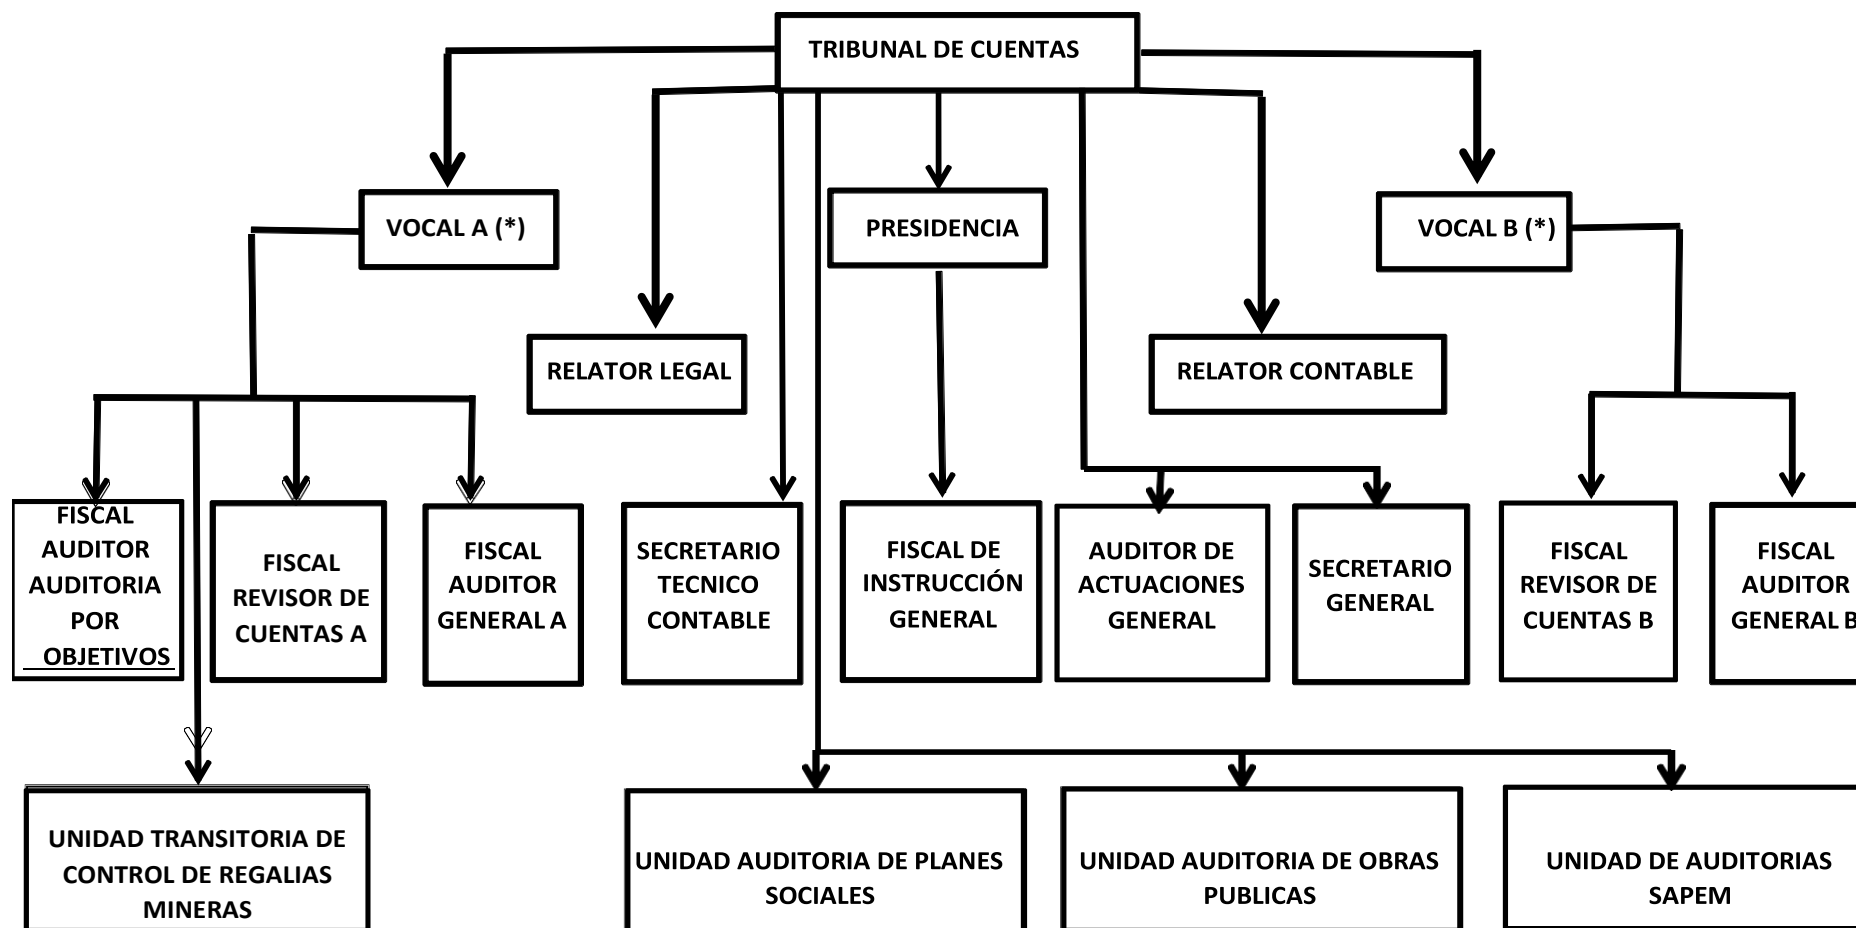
TRIBUNAL DE CUENTAS

VOCAL A (*)

PRESIDENCIA

VOCAL B (*)

RELATOR LEGAL

RELATOR CONTABLE

FISCAL AUDITOR AUDITORIA POR OBJETIVOS

FISCAL REVISOR DE CUENTAS A

FISCAL AUDITOR GENERAL A

SECRETARIO TECNICO CONTABLE

FISCAL DE INSTRUCCIÓN GENERAL

AUDITOR DE ACTUACIONES GENERAL

SECRETARIO GENERAL

FISCAL REVISOR DE CUENTAS B

FISCAL AUDITOR GENERAL B

UNIDAD TRANSITORIA DE CONTROL DE REGALIAS MINERAS

UNIDAD AUDITORIA DE PLANES SOCIALES

UNIDAD AUDITORIA DE OBRAS PUBLICAS

UNIDAD DE AUDITORIAS SAPEM